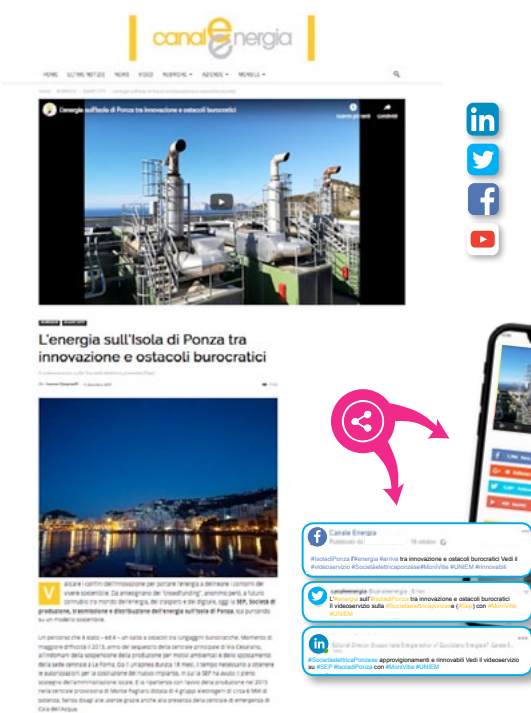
canale energia

HOME ULTIME NOTIZIE NEWS VIDEO RUBRICHE AZIENDE MENSILE

L'energia sull'Isola di Ponza tra innovazione e ostacoli burocratici

Guarda più tardi Condividi

L'energia sull'Isola di Ponza tra innovazione e ostacoli burocratici

Valicare i confini dell'innovazione per portare l'energia a delineare i contorni del vivere sostenibile. Da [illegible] del "crowdfunding", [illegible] SEP, Società di produzione, trasmissione e distribuzione dell'energia sull'isola di Ponza, sta puntando su un modello sostenibile.

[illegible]

Canale Energia
Pubblicato da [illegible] · 16 ottobre
#IsoladiPonza #Energia #arriva tra innovazione e ostacoli burocratici Vedi il #videoservizio #Societaelettricaponzese #MoniVille #UNIEM #innovabili

canaleenergia @canaleenergia · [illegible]
L'#energia sull'#IsoladiPonza tra innovazione e ostacoli burocratici Il videoservizio sulla #Societaelettricaponzese (#Video) con #MoniVille #UNIEM

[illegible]
#SocietaelettricaPonzese approvvigionamenti e rinnovabili Vedi il videoservizio su #SEP #IsoladiPonza con #MoniVille #UNIEM